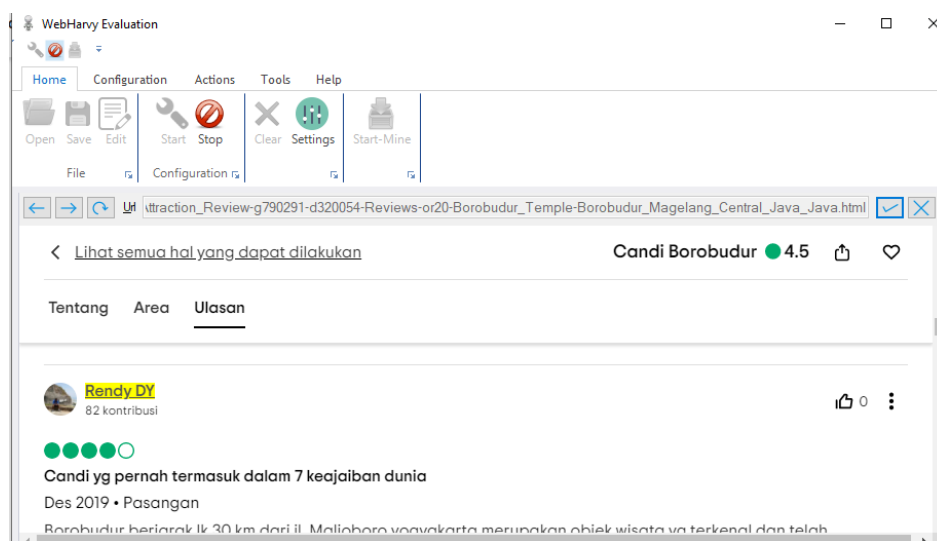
WebHarvy Evaluation

Home Configuration Actions Tools Help

Open Save Edit
File

Start Stop
Configuration

Clear Settings

Start-Mine

Url \ttraction_Review-g790291-d320054-Reviews-or20-Borobudur_Temple-Borobudur_Magelang_Central_Java_Java.html

< Lihat semua hal yang dapat dilakukan

Candi Borobudur 4.5

Tentang Area Ulasan

Rendy DY
82 kontribusi

0

Candi yg pernah termasuk dalam 7 keajaiban dunia

Des 2019 • Pasangan

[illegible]